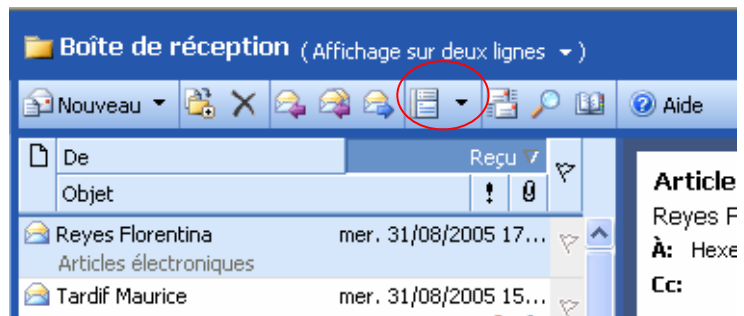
Boîte de réception ( Affichage sur deux lignes ▾ )

Nouveau ▾

Aide

De

Reçu

Objet

!

Reyes Florentina

mer. 31/08/2005 17...

Articles électroniques

Tardif Maurice

mer. 31/08/2005 15...

Article

Reyes F

À: Hexe

Cc: